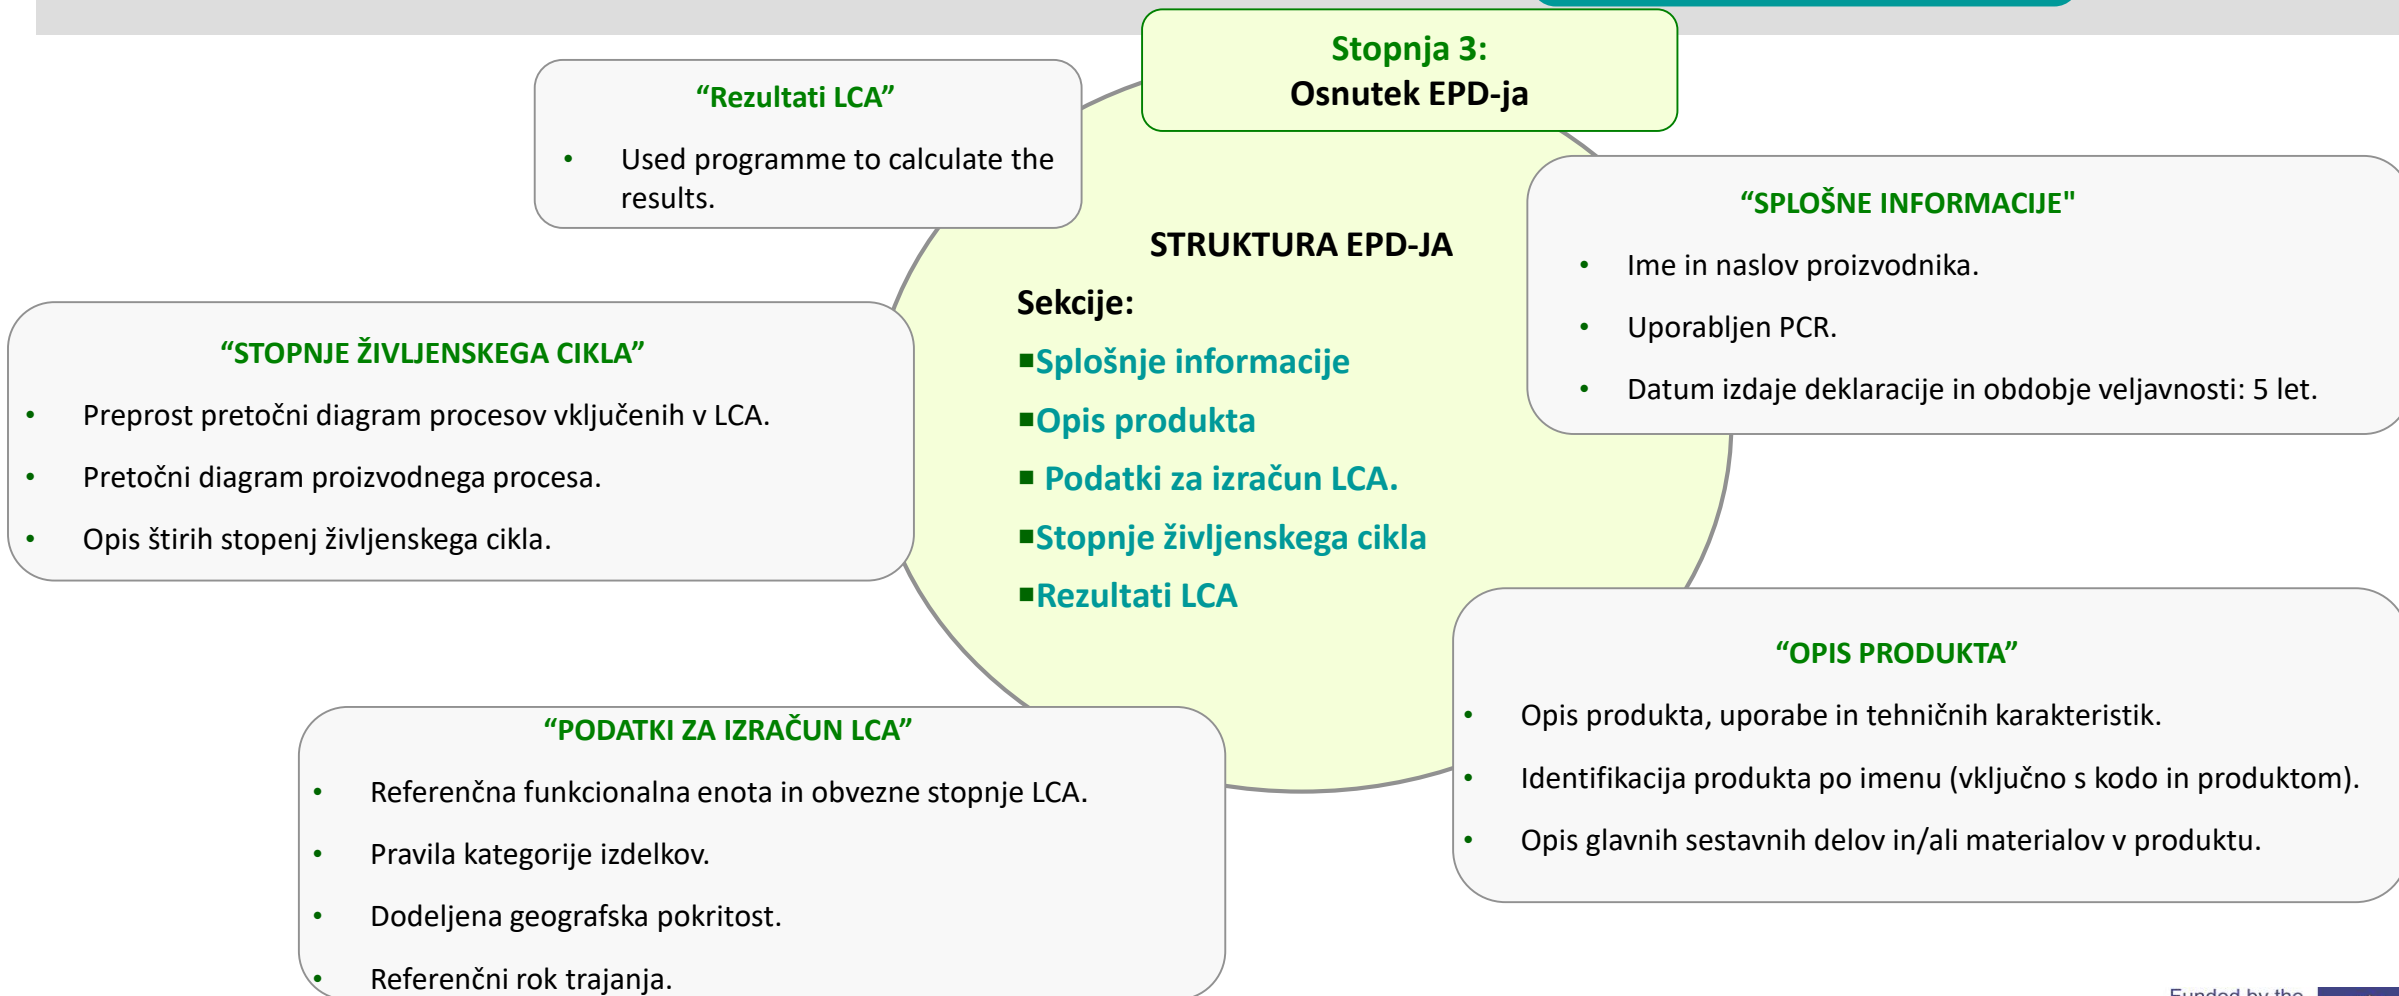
Stopnja 3:
Osnutek EPD-ja

“Rezultati LCA”

- Used programme to calculate the results.

STRUKTURA EPD-JA

Sekcije:

■Splošnje informacije
■Opis produkta
■ Podatki za izračun LCA.
■Stopnje življenskega cikla
■Rezultati LCA

“SPLOŠNE INFORMACIJE"

- Ime in naslov proizvodnika.
- Uporabljen PCR.
- Datum izdaje deklaracije in obdobje veljavnosti: 5 let.

“STOPNJE ŽIVLJENSKEGA CIKLA”

- Preprost pretočni diagram procesov vključenih v LCA.
- Pretočni diagram proizvodnega procesa.
- Opis štirih stopenj življenskega cikla.

“OPIS PRODUKTA”

- Opis produkta, uporabe in tehničnih karakteristik.
- Identifikacija produkta po imenu (vključno s kodo in produktom).
- Opis glavnih sestavnih delov in/ali materialov v produktu.

“PODATKI ZA IZRAČUN LCA”

- Referenčna funkcionalna enota in obvezne stopnje LCA.
- Pravila kategorije izdelkov.
- Dodeljena geografska pokritost.
- Referenčni rok trajanja.

Funded by the